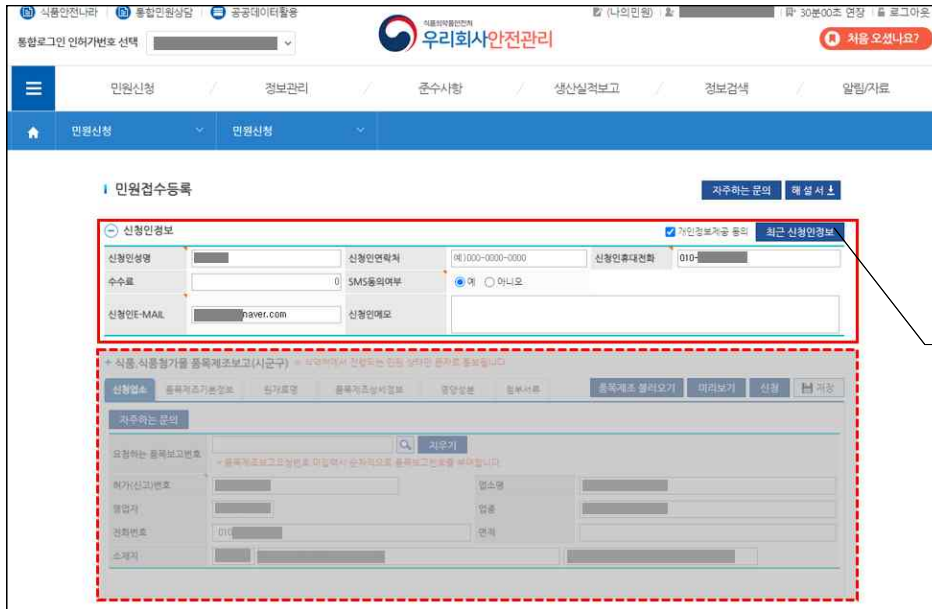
식품안전나라 통합민원상담 공공데이터활용

식품의약품안전처 우리회사안전관리

(나의민원) 30분00초 연장 로그아웃

통합로그인 인허가번호 선택

처음 오셨나요?

민원신청 정보관리 준수사항 생산실적보고 정보검색 알림/자료

민원신청 민원신청

민원접수등록

자주하는 문의 해설서

신청인정보

개인정보제공 동의 최근 신청인정보

| 신청인성명 | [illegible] | 신청인연락처 | 예)000-0000-0000 | 신청인휴대전화 | 010- |
|---|---|---|---|---|---|
| 수수료 | 0 | SMS동의여부 | 예 아니오 | | |
| 신청인E-MAIL | naver.com | 신청인메모 | | | |

식품,식품첨가물 품목제조보고(시군구) ※ 상단에서 진행되는 민원 상태만 문자로 통보됩니다

신청업소 품목제조기본정보 원재료명 품목제조상세정보 영양성분 첨부서류 품목제조 불러오기 미리보기 신청 저장

자주하는 문의

요청하는 품목보고번호 지우기

※ 품목제조보고신청번호 미입력시 순차적으로 품목보고번호를 부여합니다

허가(신고)번호 업소명

영업자 업종

전화번호 010 면적

소재지